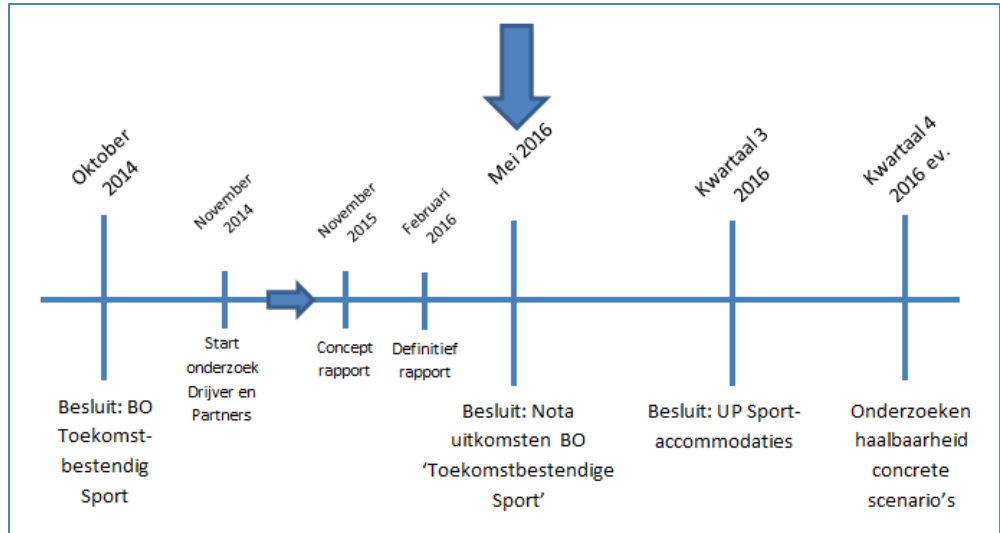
Oktober 2014

November 2014

November 2015

Februari 2016

Mei 2016

Kwartaal 3 2016

Kwartaal 4 2016 ev.

Start onderzoek Drijver en Partners

Concept rapport

Definitief rapport

Besluit: BO Toekomstbestendig Sport

Besluit: Nota uitkomsten BO 'Toekomstbestendige Sport'

Besluit: UP Sport-accommodaties

Onderzoeken haalbaarheid concrete scenario's